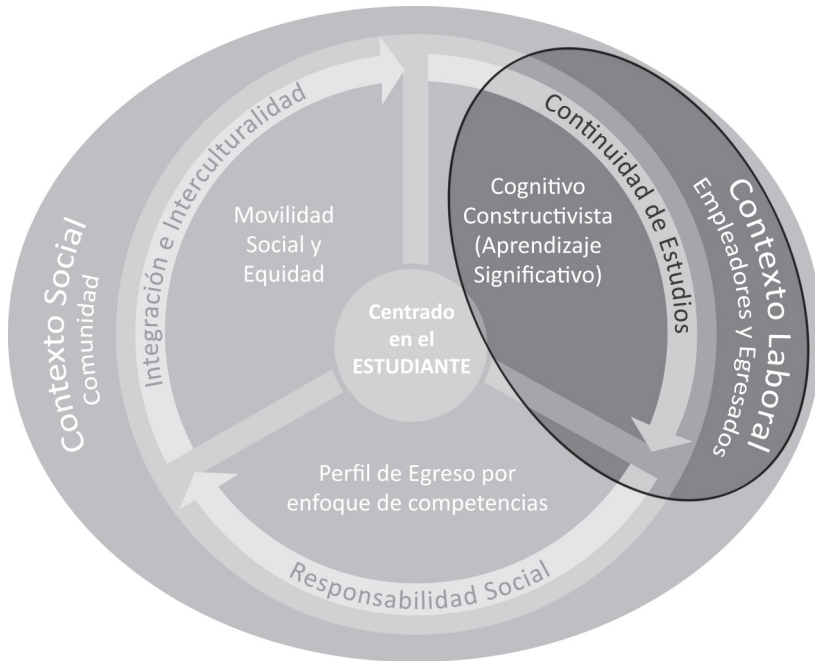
Contexto Social
Comunidad

Integración e Interculturalidad

Movilidad Social y Equidad

Continuidad de Estudios

Cognitivo Constructivista (Aprendizaje Significativo)

Contexto Laboral
Empleadores y Egresados

Centrado en el ESTUDIANTE

Perfil de Egreso por enfoque de competencias

Responsabilidad Social